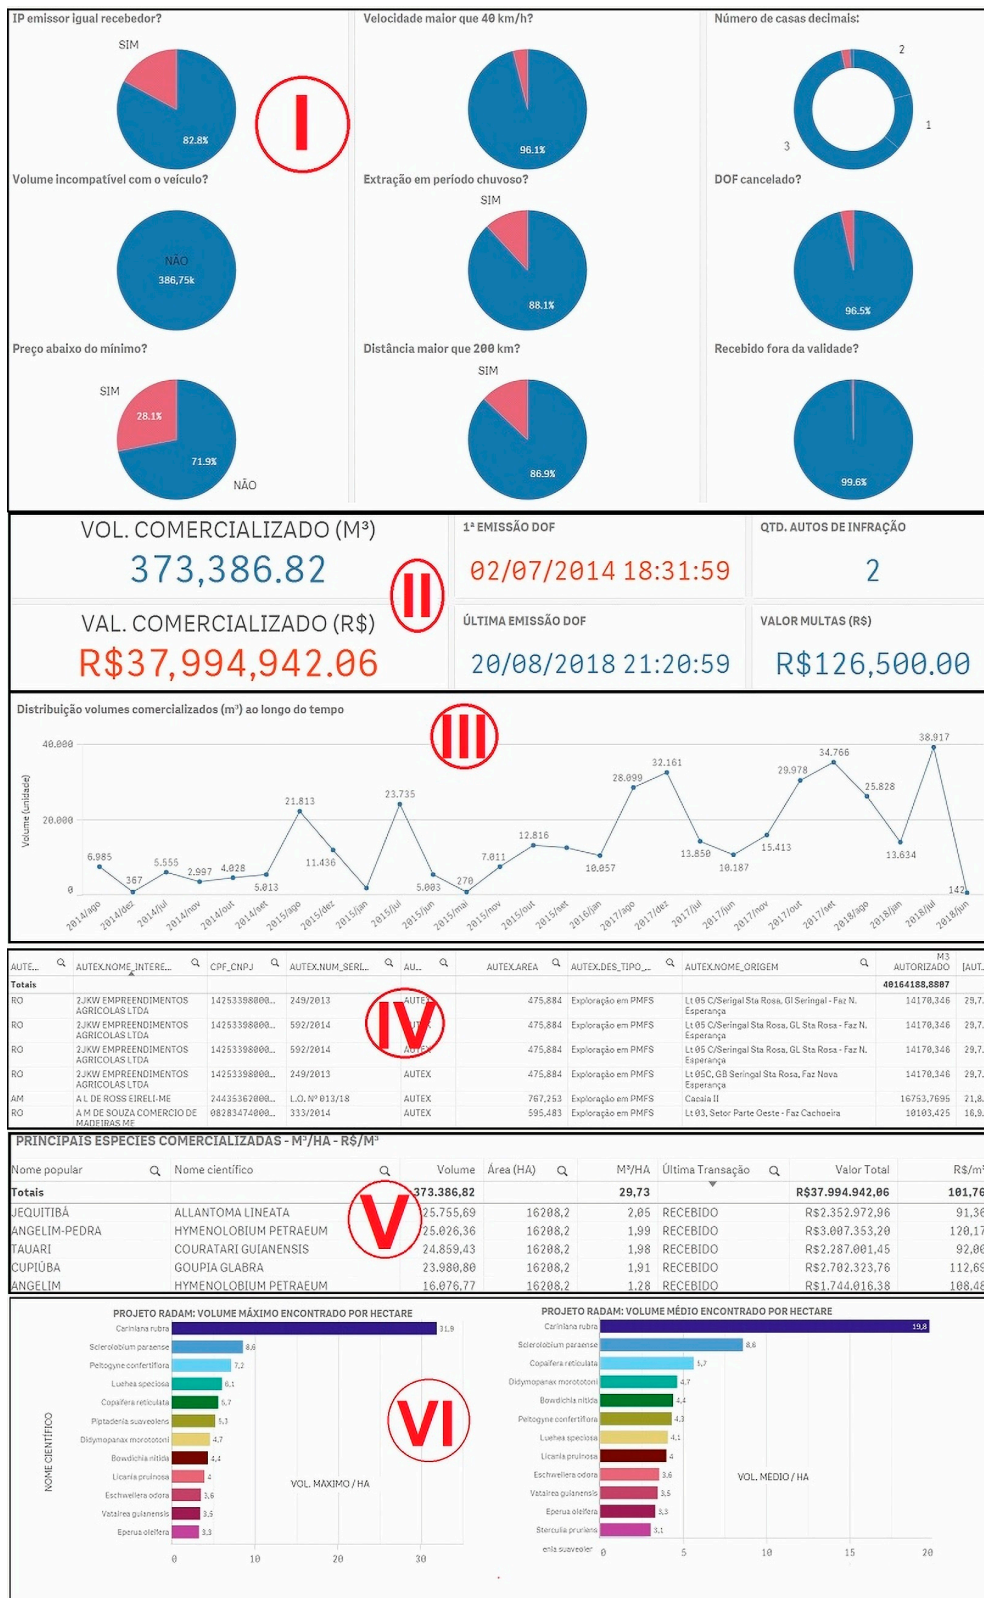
IP emissor igual recebedor?
SIM
82.8%
I
Velocidade maior que 40 km/h?
96.1%
Número de casas decimais:
2
1
3
Volume incompatível com o veículo?
NÃO
386,75k
Extração em período chuvoso?
SIM
88.1%
DOF cancelado?
96.5%
Preço abaixo do mínimo?
SIM
28.1%
71.9%
NÃO
Distância maior que 200 km?
SIM
86.9%
Recebido fora da validade?
99.6%

VOL. COMERCIALIZADO (M³)
373,386.82
II
1ª EMISSÃO DOF
02/07/2014 18:31:59
QTD. AUTOS DE INFRAÇÃO
2
VAL. COMERCIALIZADO (R$)
R$37,994,942.06
ÚLTIMA EMISSÃO DOF
20/08/2018 21:20:59
VALOR MULTAS (R$)
R$126,500.00

Distribuição volumes comercializados (m³) ao longo do tempo
III
Volume (unidade)
40.000
20.000
0
6.985 367 5.555 2.997 4.028 5.013 21.813 11.436 23.735 5.003 270 7.011 12.816 10.057 28.099 32.161 13.850 10.187 15.413 29.978 34.766 25.828 13.634 38.917 142
2014/ago 2014/dez 2014/jul 2014/nov 2014/out 2014/set 2015/ago 2015/dez 2015/jan 2015/jul 2015/jun 2015/mai 2015/nov 2015/out 2015/set 2016/jan 2017/ago 2017/dez 2017/jul 2017/jun 2017/nov 2017/out 2017/set 2018/ago 2018/jan 2018/jul 2018/jun

| AUTE... | AUTEX.NOME_INTERE... | CPF_CNPJ | AUTEX.NUM_SERI... | AU... | AUTEX.AREA | AUTEX.DES_TIPO_... | AUTEX.NOME_ORIGEM | M3 AUTORIZADO | [AUT... |
|---|---|---|---|---|---|---|---|---|---|
| Totais | | | | | | | | 40164188,8887 | |
| RO | 2JKW EMPREENDIMENTOS AGRICOLAS LTDA | 14253398000... | 249/2013 | AUTEX | 475,884 | Exploração em PMFS | Lt 05 C/Serigal Sta Rosa, Gl Seringal - Faz N. Esperança | 14170,346 | 29,7... |
| RO | 2JKW EMPREENDIMENTOS AGRICOLAS LTDA | 14253398000... | 592/2014 | AUTEX | 475,884 | Exploração em PMFS | Lt 05 C/Seringal Sta Rosa, GL Sta Rosa - Faz N. Esperança | 14170,346 | 29,7... |
| RO | 2JKW EMPREENDIMENTOS AGRICOLAS LTDA | 14253398000... | 592/2014 | AUTEX | 475,884 | Exploração em PMFS | Lt 05 C/Seringal Sta Rosa, GL Sta Rosa - Faz N. Esperança | 14170,346 | 29,7... |
| RO | 2JKW EMPREENDIMENTOS AGRICOLAS LTDA | 14253398000... | 249/2013 | AUTEX | 475,884 | Exploração em PMFS | Lt 05C, GB Seringal Sta Rosa, Faz Nova Esperança | 14170,346 | 29,7... |
| AM | A L DE ROSS EIRELI-ME | 24435362000... | L.O. Nº 013/18 | AUTEX | 767,253 | Exploração em PMFS | Cacaia II | 16753,7695 | 21,8... |
| RO | A M DE SOUZA COMERCIO DE MADEIRAS ME | 08283474000... | 333/2014 | AUTEX | 595,483 | Exploração em PMFS | Lt 03, Setor Parte Oeste - Faz Cachoeira | 10103,425 | 16,9... |
IV

PRINCIPAIS ESPECIES COMERCIALIZADAS - M³/HA - R$/M³
V
| Nome popular | Nome científico | Volume | Área (HA) | M³/HA | Última Transação | Valor Total | R$/m³ |
|---|---|---|---|---|---|---|---|
| Totais | | 373.386,82 | | 29,73 | | R$37.994.942,06 | 101,76 |
| JEQUITIBÁ | ALLANTOMA LINEATA | 25.755,69 | 16208,2 | 2,05 | RECEBIDO | R$2.352.972,96 | 91,36 |
| ANGELIM-PEDRA | HYMENOLOBIUM PETRAEUM | 25.026,36 | 16208,2 | 1,99 | RECEBIDO | R$3.007.353,20 | 120,17 |
| TAUARI | COURATARI GUIANENSIS | 24.859,43 | 16208,2 | 1,98 | RECEBIDO | R$2.287.001,45 | 92,00 |
| CUPIÚBA | GOUPIA GLABRA | 23.980,80 | 16208,2 | 1,91 | RECEBIDO | R$2.702.323,76 | 112,69 |
| ANGELIM | HYMENOLOBIUM PETRAEUM | 16.076,77 | 16208,2 | 1,28 | RECEBIDO | R$1.744.016,38 | 108,48 |

PROJETO RADAM: VOLUME MÁXIMO ENCONTRADO POR HECTARE
NOME CIENTÍFICO
Cariniana rubra 31,9
Sclerolobium paraense 8,6
Peltogyne confertiflora 7,2
Luehea speciosa 6,1
Copaifera reticulata 5,7
Piptadenia suaveolens 5,3
Didymopanax morototoni 4,7
Bowdichia nitida 4,4
Licania pruinosa 4
Eschweilera odora 3,6
Vatairea guianensis 3,5
Eperua oleifera 3,3
VOL. MAXIMO / HA
0 10 20 30
VI
PROJETO RADAM: VOLUME MÉDIO ENCONTRADO POR HECTARE
Cariniana rubra 19,8
Sclerolobium paraense 8,6
Copaifera reticulata 5,7
Didymopanax morototoni 4,7
Bowdichia nitida 4,4
Peltogyne confertiflora 4,3
Luehea speciosa 4,1
Licania pruinosa 4
Eschweilera odora 3,6
Vatairea guianensis 3,5
Eperua oleifera 3,3
Sterculia pruriens 3,1
enia suaveolen
VOL. MEDIO / HA
0 5 10 15 20